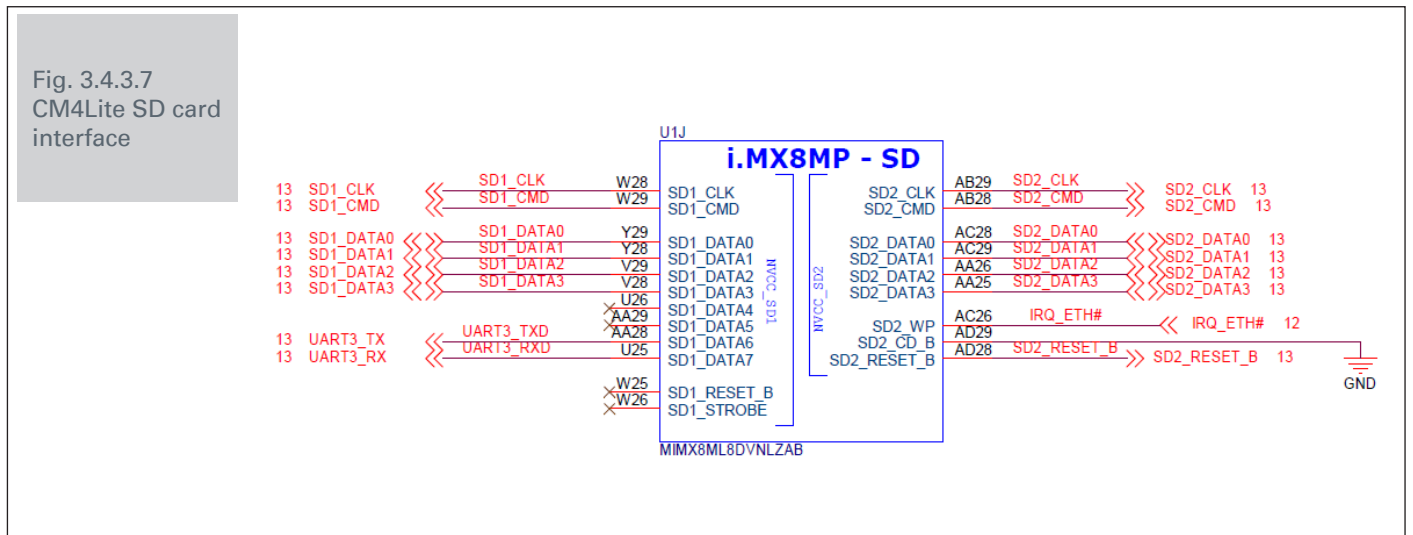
Fig. 3.4.3.7
CM4Lite SD card interface

U1J

i.MX8MP - SD

13 SD1_CLK
13 SD1_CMD
SD1_CLK
SD1_CMD
W28
W29
SD1_CLK
SD1_CMD

13 SD1_DATA0
13 SD1_DATA1
13 SD1_DATA2
13 SD1_DATA3
SD1_DATA0
SD1_DATA1
SD1_DATA2
SD1_DATA3
Y29
Y28
V29
V28
U26
AA29
AA28
U25
SD1_DATA0
SD1_DATA1
SD1_DATA2
SD1_DATA3
SD1_DATA4
SD1_DATA5
SD1_DATA6
SD1_DATA7

13 UART3_TX
13 UART3_RX
UART3_TXD
UART3_RXD

W25
W26
SD1_RESET_B
SD1_STROBE

NVCC_SD1
NVCC_SD2

SD2_CLK
SD2_CMD
AB29
AB28
SD2_CLK
SD2_CMD
SD2_CLK 13
SD2_CMD 13

SD2_DATA0
SD2_DATA1
SD2_DATA2
SD2_DATA3
AC28
AC29
AA26
AA25
SD2_DATA0
SD2_DATA1
SD2_DATA2
SD2_DATA3
SD2_DATA0 13
SD2_DATA1 13
SD2_DATA2 13
SD2_DATA3 13

SD2_WP
SD2_CD_B
SD2_RESET_B
AC26
AD29
AD28
IRQ_ETH#
IRQ_ETH# 12
SD2_RESET_B
SD2_RESET_B 13

GND

MIMX8ML8DVNLZAB